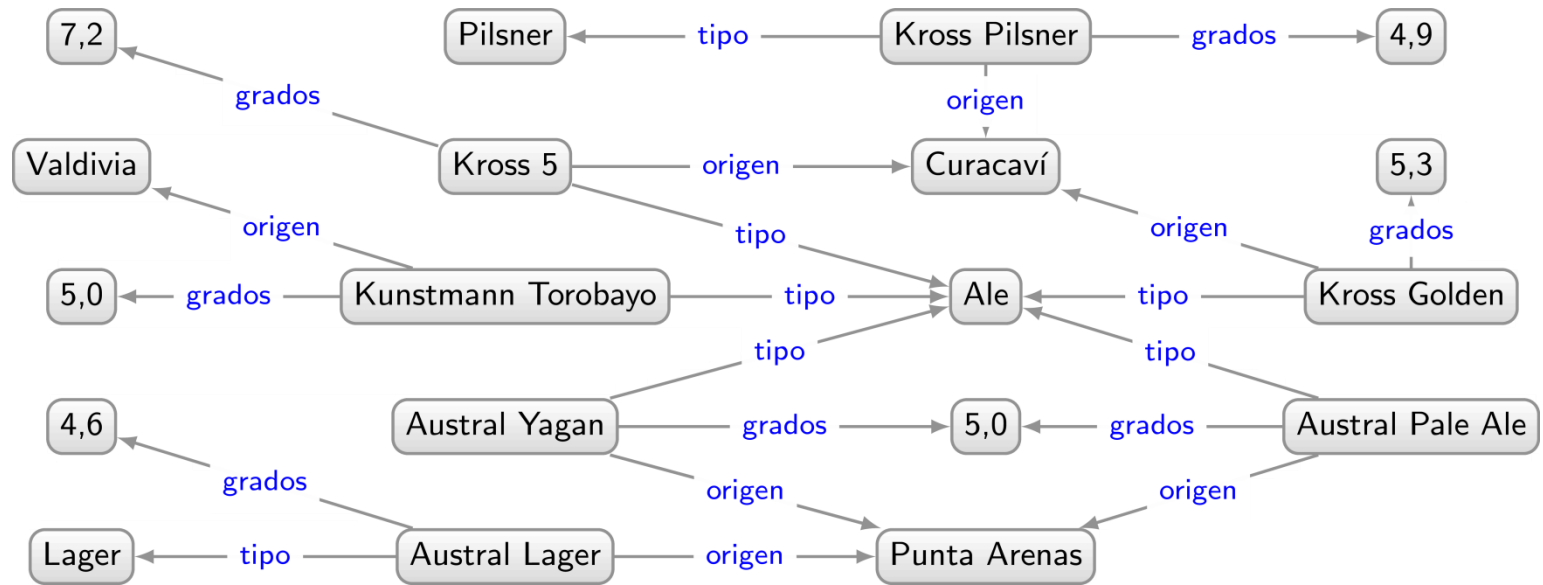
7,2

Pilsner

tipo

Kross Pilsner

grados

4,9

grados

origen

Valdivia

Kross 5

origen

Curacaví

5,3

origen

tipo

origen

grados

5,0

grados

Kunstmann Torobayo

tipo

Ale

tipo

Kross Golden

tipo

tipo

4,6

Austral Yagan

grados

5,0

grados

Austral Pale Ale

grados

origen

origen

Lager

tipo

Austral Lager

origen

Punta Arenas